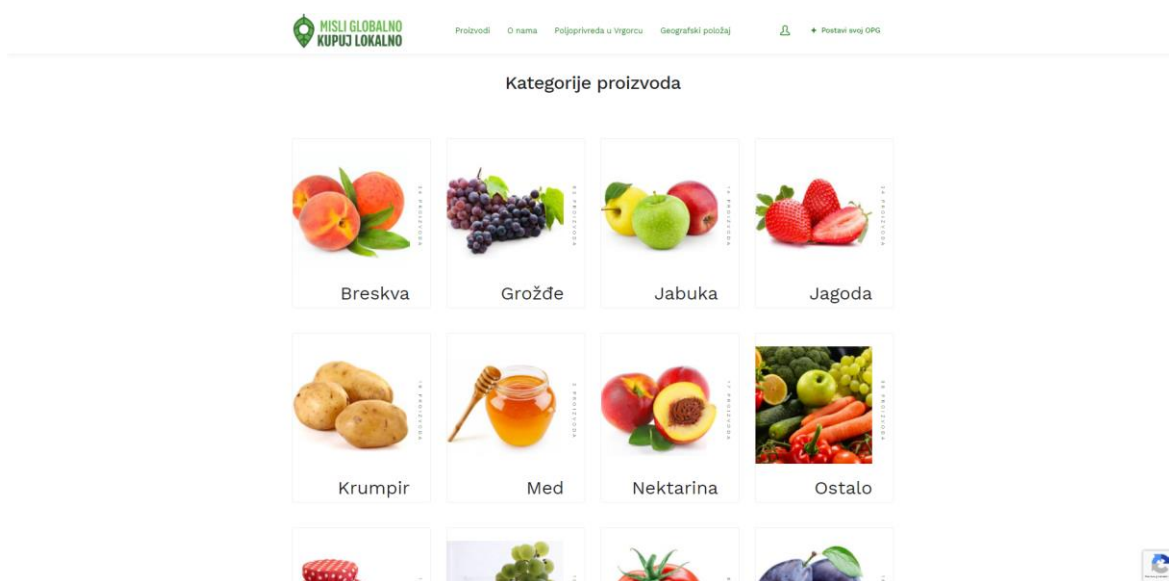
MISLI GLOBALNO
KUPUJ LOKALNO

Proizvodi O nama Poljoprivreda u Vrgorcu Geografski položaj

+ Postavi svoj OPG

Kategorije proizvoda

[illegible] PROIZVODA
Breskva

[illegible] PROIZVODA
Grožđe

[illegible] PROIZVODA
Jabuka

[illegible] PROIZVODA
Jagoda

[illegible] PROIZVODA
Krumpir

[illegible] PROIZVODA
Med

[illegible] PROIZVODA
Nektarina

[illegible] PROIZVODA
Ostalo